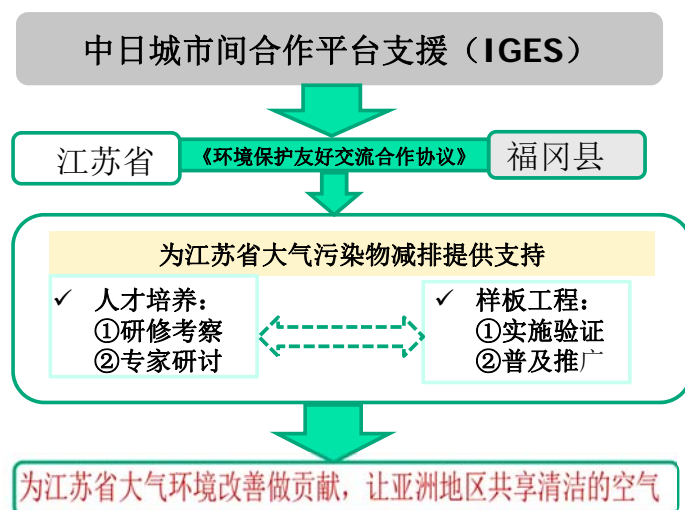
中日城市间合作平台支援（IGES）

江苏省

《环境保护友好交流合作协议》

福冈县

为江苏省大气污染物减排提供支持

✓ 人才培养：
①研修考察
②专家研讨

✓ 样板工程：
①实施验证
②普及推广

为江苏省大气环境改善做贡献，让亚洲地区共享清洁的空气